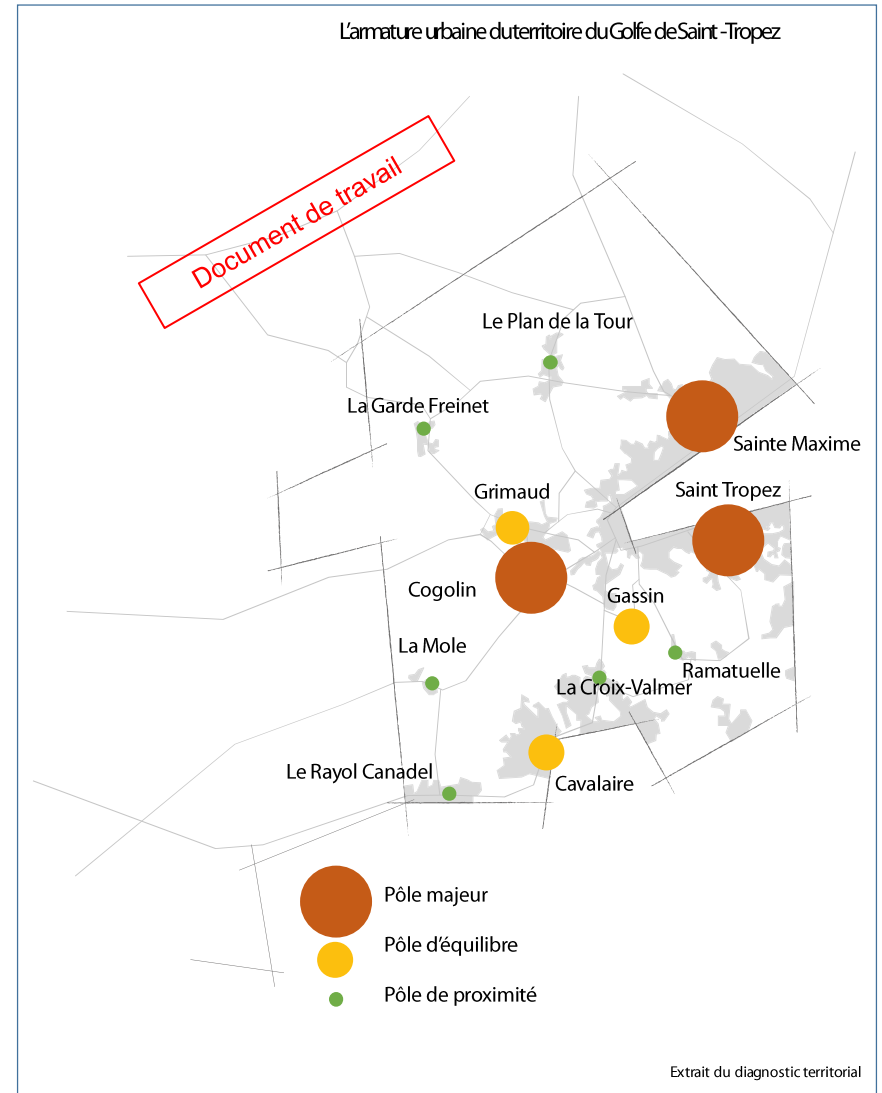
L'armature urbaine du territoire du Golfe de Saint -Tropez

Document de travail

Le Plan de la Tour

La Garde Freinet

Sainte Maxime

Grimaud

Saint Tropez

Cogolin

Gassin

La Mole

Ramatuelle

La Croix-Valmer

Le Rayol Canadel

Cavalaire

Pôle majeur

Pôle d'équilibre

Pôle de proximité

Extrait du diagnostic territorial